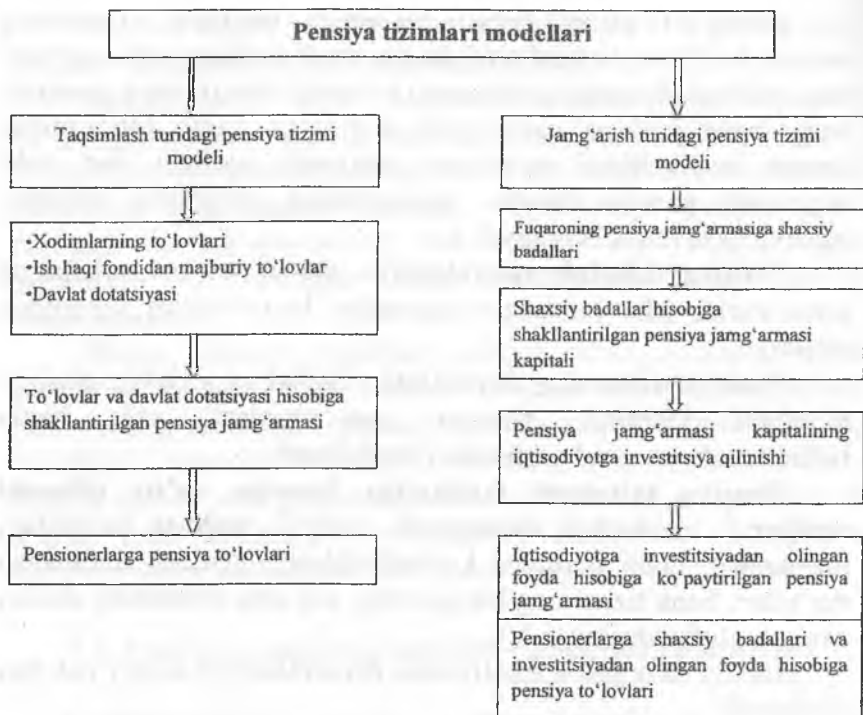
Pensiya tizimlari modellari

Taqsimlash turidagi pensiya tizimi modeli

•Xodimlarning to'lovlari
•Ish haqi fondidan majburiy to'lovlar
•Davlat dotatsiyasi

To'lovlar va davlat dotatsiyasi hisobiga shakllantirilgan pensiya jamg'armasi

Pensionerlarga pensiya to'lovlari

Jamg'arish turidagi pensiya tizimi modeli

Fuqaroning pensiya jamg'armasiga shaxsiy badallari

Shaxsiy badallar hisobiga shakllantirilgan pensiya jamg'armasi kapitali

Pensiya jamg'armasi kapitalining iqtisodiyotga investitsiya qilinishi

Iqtisodiyotga investitsiyadan olingan foyda hisobiga ko'paytirilgan pensiya jamg'armasi

Pensionerlarga shaxsiy badallari va investitsiyadan olingan foyda hisobiga pensiya to'lovlari